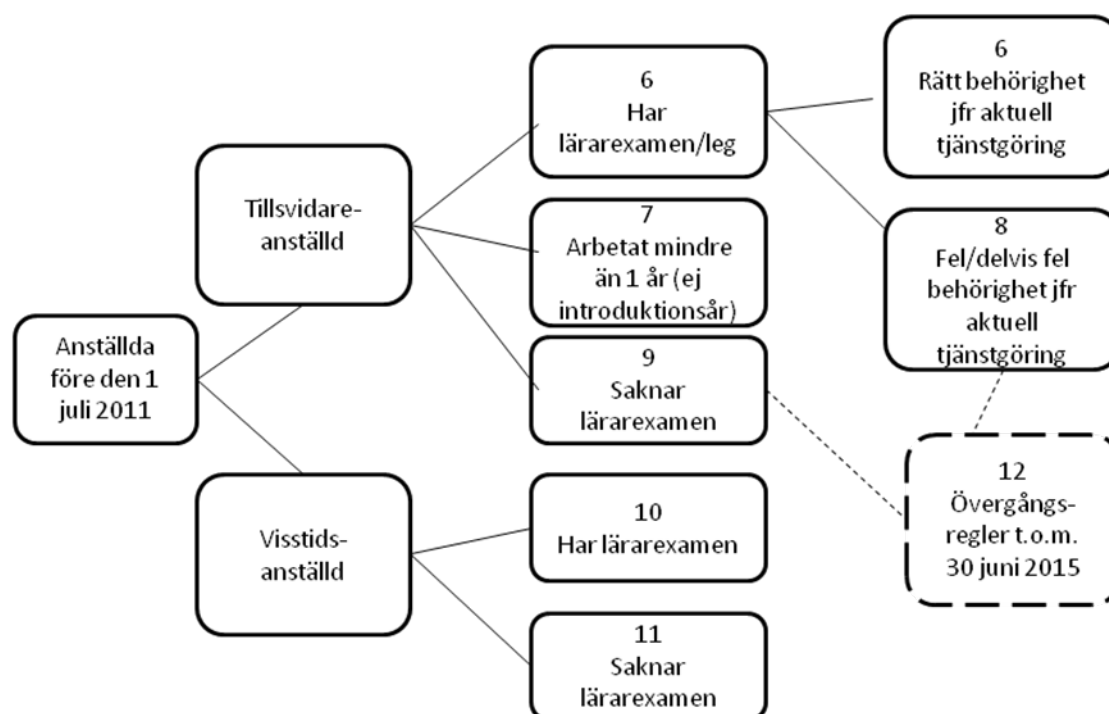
Anställda före den 1 juli 2011

Tillsvidare-anställd

Visstids-anställd

6
Har lärarexamen/leg

7
Arbetat mindre än 1 år (ej introduktionsår)

9
Saknar lärarexamen

10
Har lärarexamen

11
Saknar lärarexamen

6
Rätt behörighet jfr aktuell tjänstgöring

8
Fel/delvis fel behörighet jfr aktuell tjänstgöring

12
Övergångs-regler t.o.m. 30 juni 2015